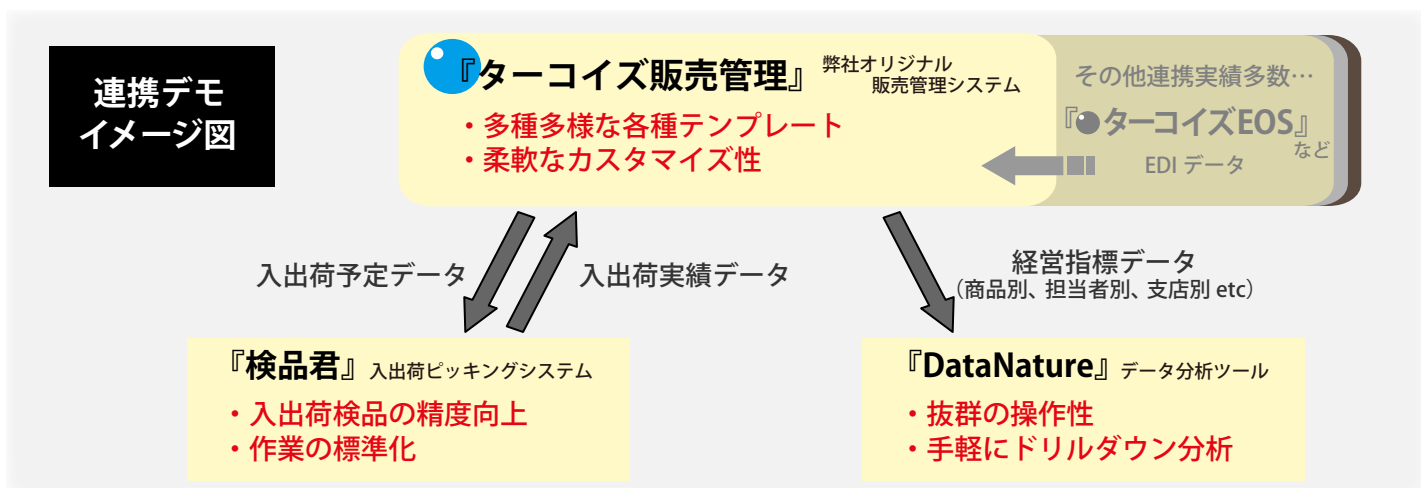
連携デモ
イメージ図

『ターコイズ販売管理』 弊社オリジナル 販売管理システム
・多種多様な各種テンプレート
・柔軟なカスタマイズ性

その他連携実績多数…
『ターコイズEOS』 など
EDI データ

入出荷予定データ
入出荷実績データ

経営指標データ
（商品別、担当者別、支店別 etc）

『検品君』 入出荷ピッキングシステム
・入出荷検品の精度向上
・作業の標準化

『DataNature』 データ分析ツール
・抜群の操作性
・手軽にドリルダウン分析